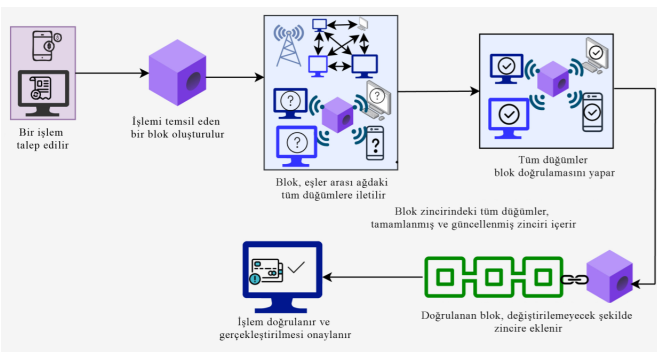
Bir işlem talep edilir

İşlemi temsil eden bir blok oluşturulur

Blok, eşler arası ağdaki tüm düğümlere iletilir

Tüm düğümler blok doğrulamasını yapar

Blok zincirindeki tüm düğümler, tamamlanmış ve güncellenmiş zinciri içerir

Doğrulanan blok, değiştirilemeyecek şekilde zincire eklenir

İşlem doğrulanır ve gerçekleştirilmesi onaylanır